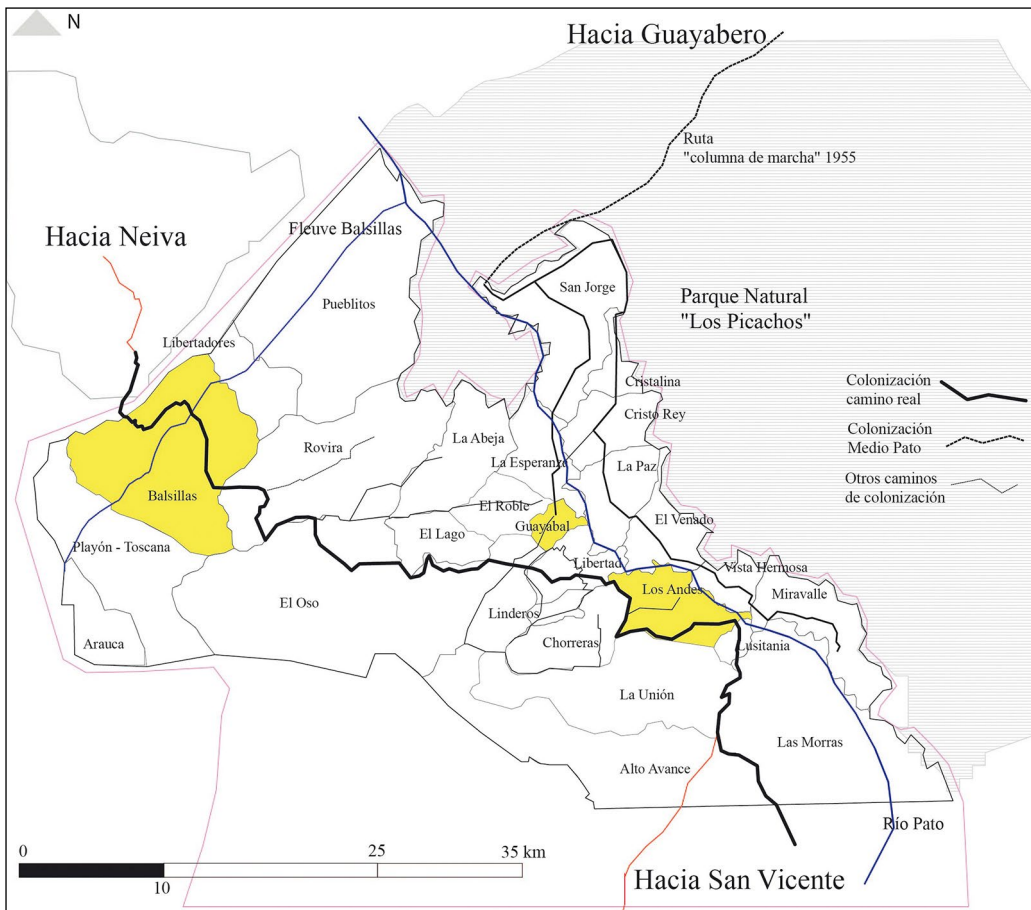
N

Hacia Guayabero

Ruta "columna de marcha" 1955

Hacia Neiva

Fleuve Balsillas

Pueblitos

San Jorge

Parque Natural "Los Picachos"

Libertadores

Cristalina

Colonización camino real

Cristo Rey

Colonización Medio Pato

La Abeja

Rovira

La Esperanza

La Paz

Otros caminos de colonización

Balsillas

El Roble

El Venado

Guayabal

El Lago

Playón - Toscana

Libertad

Vista Hermosa

Los Andes

Miravalle

El Oso

Linderos

Chorreras

Lusitania

Arauca

La Unión

Las Morras

Alto Avance

Río Pato

0

25

35 km

10

Hacia San Vicente